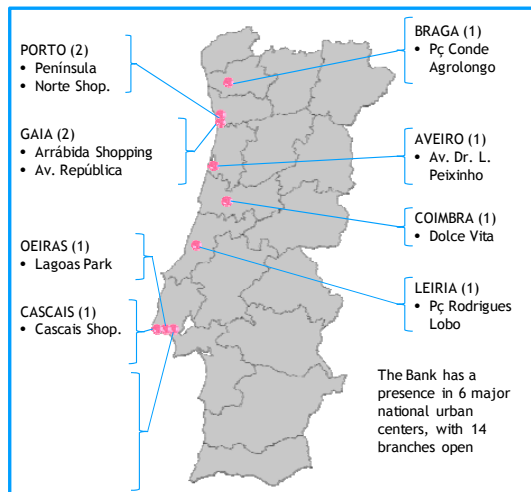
PORTO (2)
• Península
• Norte Shop.

GAIA (2)
• Arrábida Shopping
• Av. República

OEIRAS (1)
• Lagoas Park

CASCAIS (1)
• Cascais Shop.

BRAGA (1)
• Pç Conde Agrolongo

AVEIRO (1)
• Av. Dr. L. Peixinho

COIMBRA (1)
• Dolce Vita

LEIRIA (1)
• Pç Rodrigues Lobo

The Bank has a presence in 6 major national urban centers, with 14 branches open